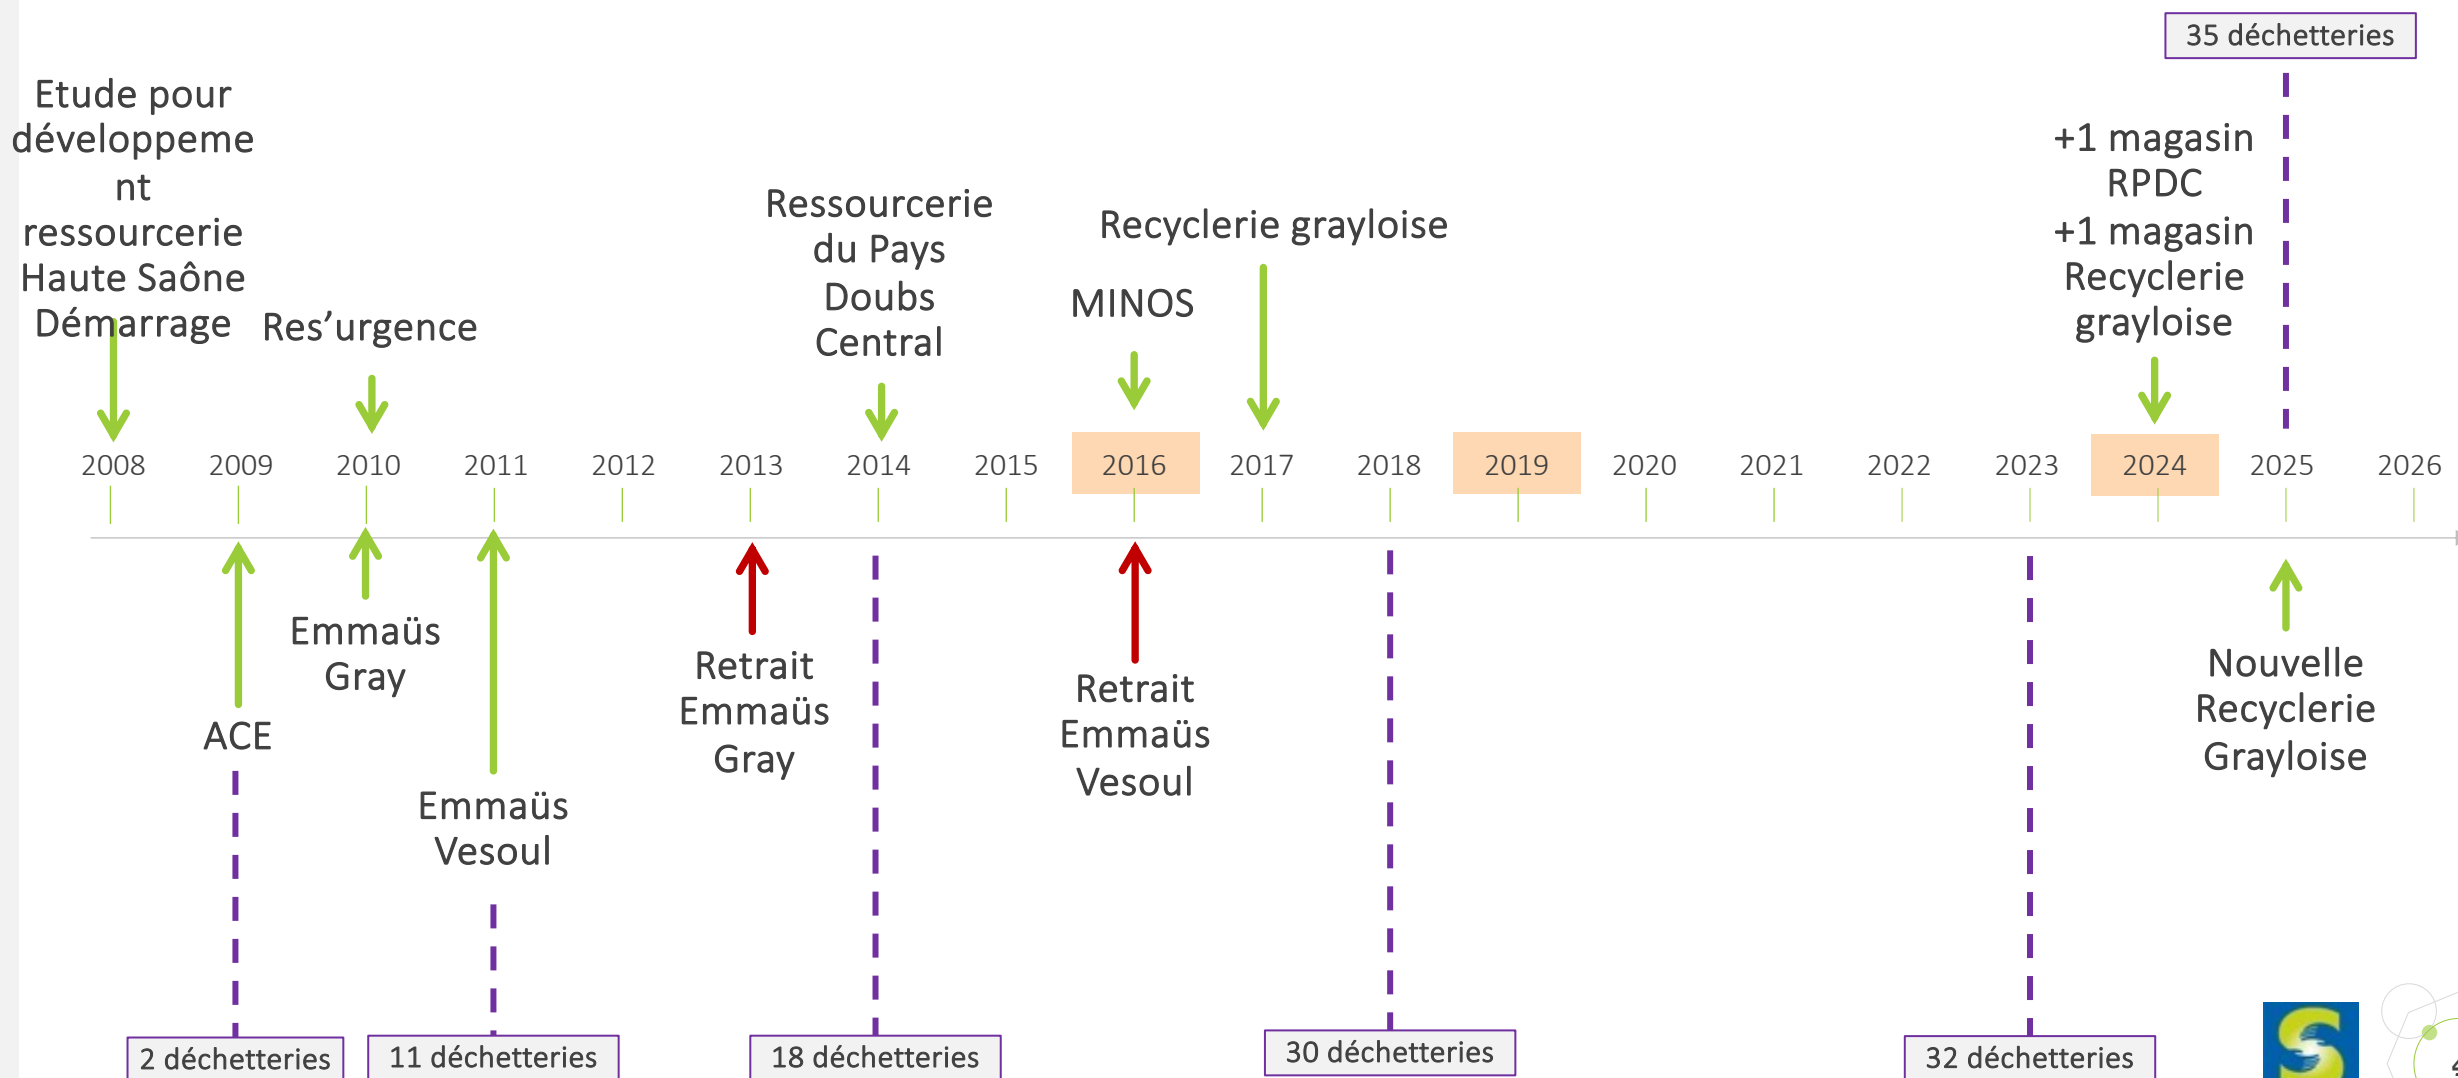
35 déchetteries

Etude pour développement ressourcerie Haute Saône Démarrage

Res'urgence

Ressourcerie du Pays Doubs Central

MINOS

Recyclerie grayloise

+1 magasin RPDC
+1 magasin Recyclerie grayloise

2008 2009 2010 2011 2012 2013 2014 2015 2016 2017 2018 2019 2020 2021 2022 2023 2024 2025 2026

ACE

Emmaüs Gray

Emmaüs Vesoul

Retrait Emmaüs Gray

Retrait Emmaüs Vesoul

Nouvelle Recyclerie Grayloise

2 déchetteries

11 déchetteries

18 déchetteries

30 déchetteries

32 déchetteries